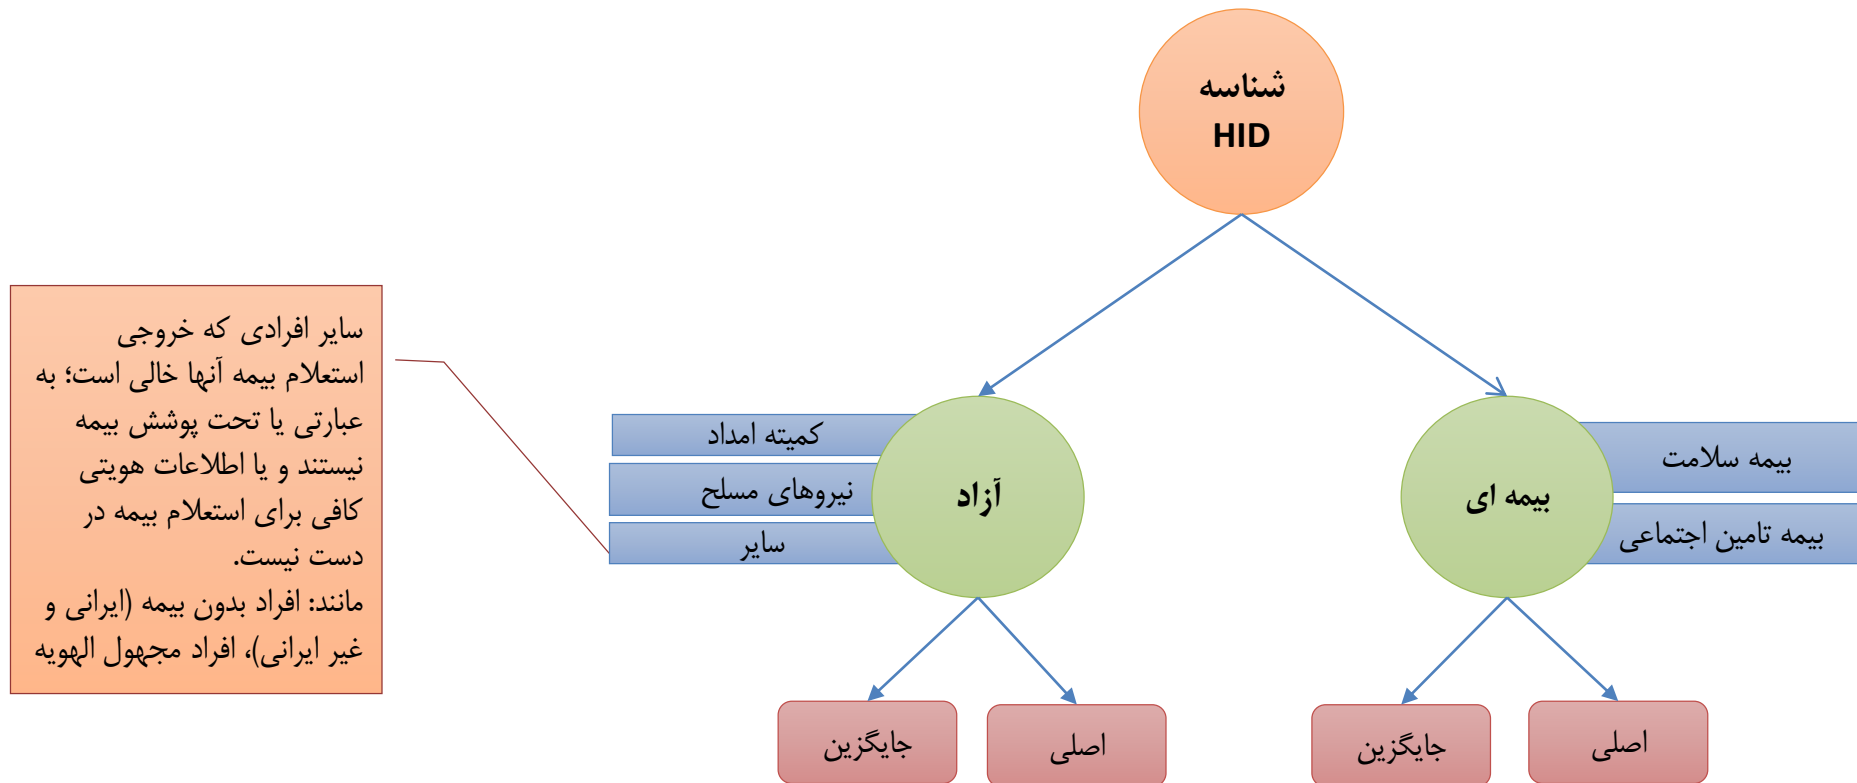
شناسه
HID

بیمه ای

بیمه سلامت

بیمه تامین اجتماعی

آزاد

کمیته امداد

نیروهای مسلح

سایر

سایر افرادی که خروجی استعلام بیمه آنها خالی است؛ به عبارتی یا تحت پوشش بیمه نیستند و یا اطلاعات هویتی کافی برای استعلام بیمه در دست نیست.
مانند: افراد بدون بیمه (ایرانی و غیر ایرانی)، افراد مجهول الهویه

اصلی

جایگزین

اصلی

جایگزین